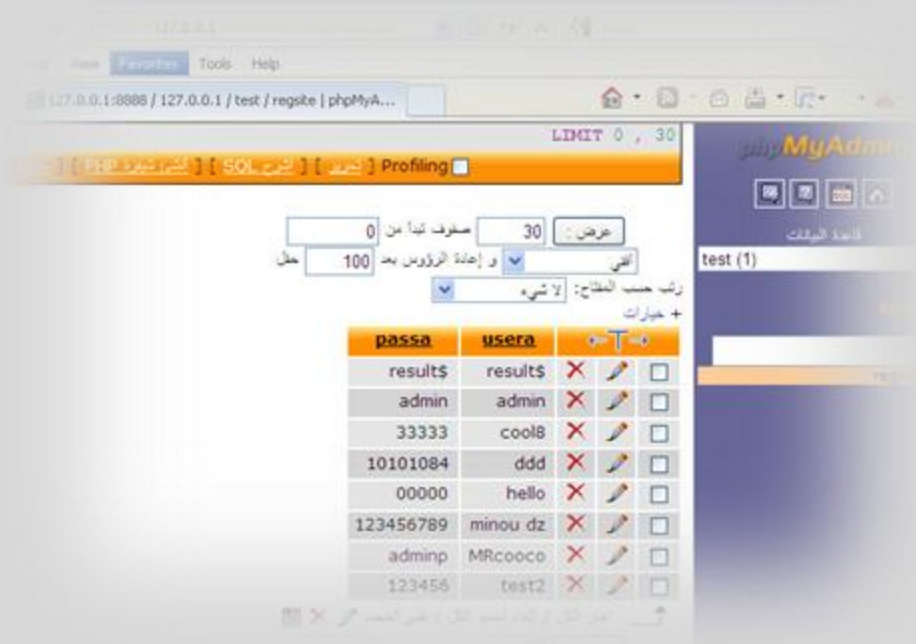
View Favorites Tools Help

127.0.0.1:8888 / 127.0.0.1 / test / regsite | phpMyA...

LIMIT 0 , 30

Profiling [ تحرير ] [ اشرح SQL ] [ أنشئ شيفرة PHP ]

phpMyAdmin

قاعدة البيانات

test (1)

عرض : 30 صفوف تبدأ من 0

أفقي و إعادة الرؤوس بعد 100 حقل

رتب حسب المفتاح: لا شيء

+ خيارات

| | | | usera | passa |
|---|---|---|---|---|
| | | | result$ | result$ |
| | | | admin | admin |
| | | | cool8 | 33333 |
| | | | ddd | 10101084 |
| | | | hello | 00000 |
| | | | minou dz | 123456789 |
| | | | MRcooco | adminp |
| | | | test2 | 123456 |